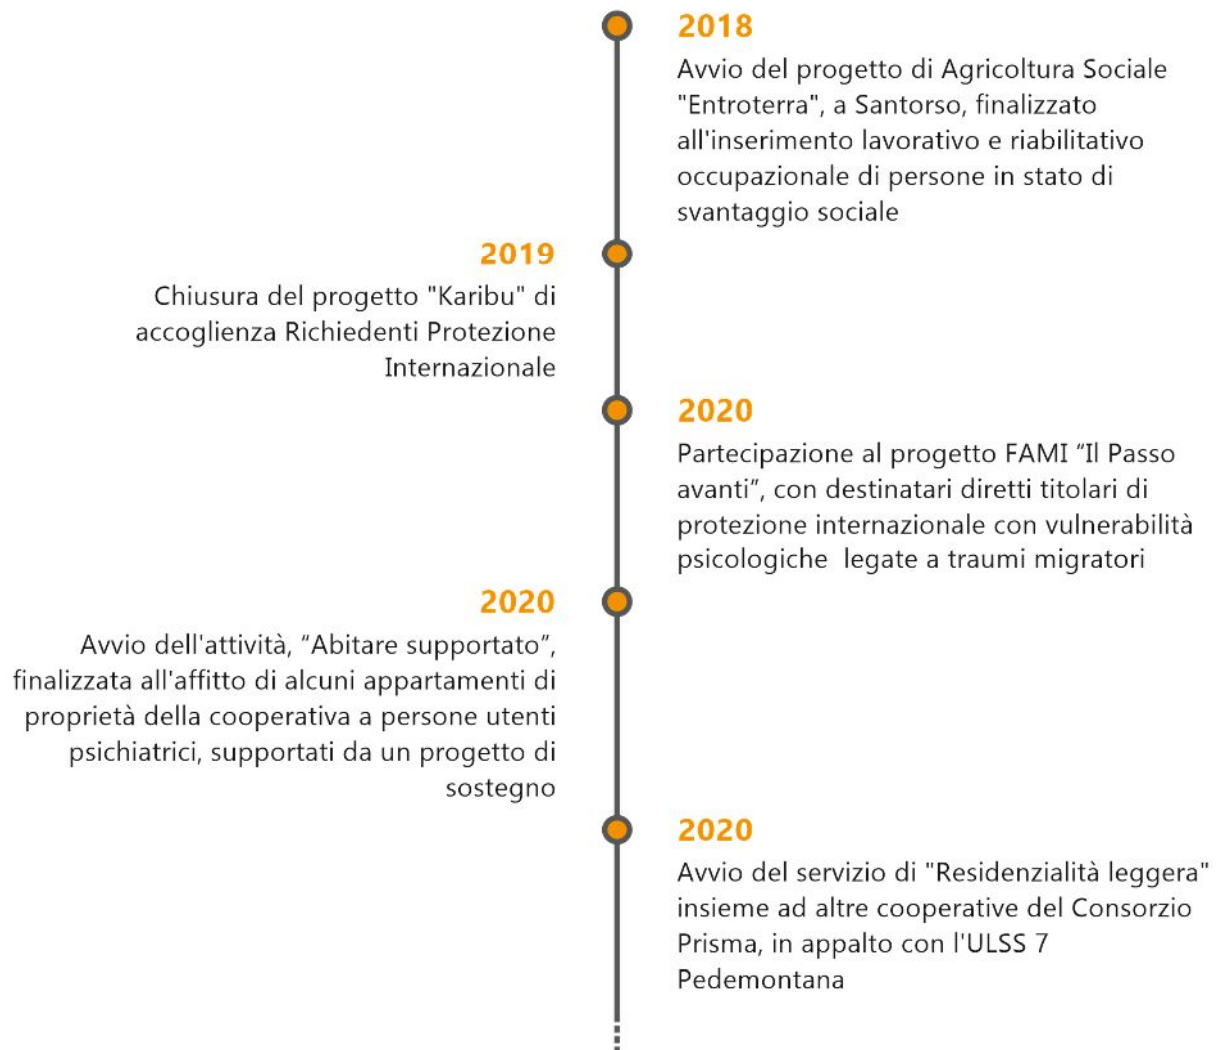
2018

Avvio del progetto di Agricoltura Sociale "Entroterra", a Santorso, finalizzato all'inserimento lavorativo e riabilitativo occupazionale di persone in stato di svantaggio sociale

2019

Chiusura del progetto "Karibu" di accoglienza Richiedenti Protezione Internazionale

2020

Partecipazione al progetto FAMI "Il Passo avanti", con destinatari diretti titolari di protezione internazionale con vulnerabilità psicologiche legate a traumi migratori

2020

Avvio dell'attività, "Abitare supportato", finalizzata all'affitto di alcuni appartamenti di proprietà della cooperativa a persone utenti psichiatrici, supportati da un progetto di sostegno

2020

Avvio del servizio di "Residenzialità leggera" insieme ad altre cooperative del Consorzio Prisma, in appalto con l'ULSS 7 Pedemontana